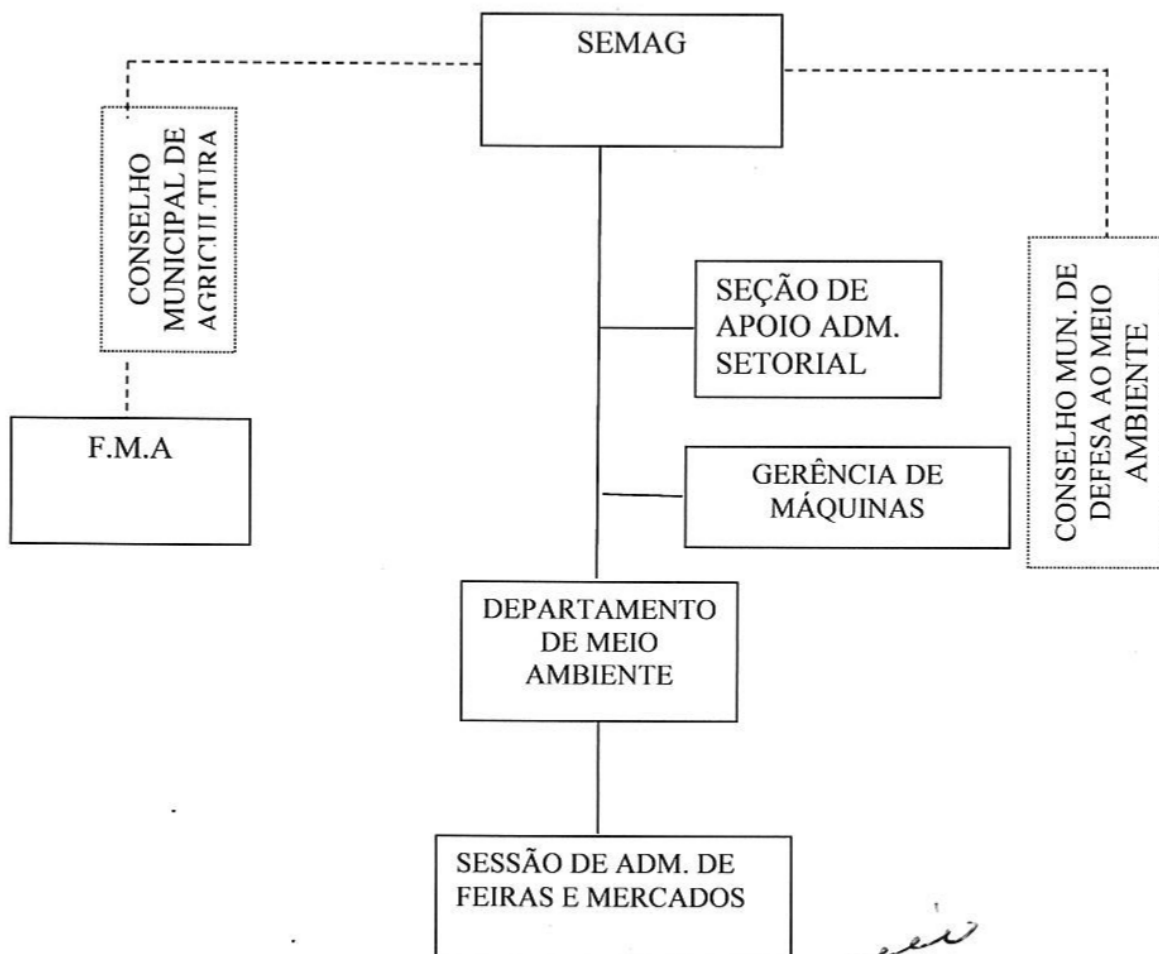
SEMAG

CONSELHO MUNICIPAL DE AGRICULTURA

F.M.A

SEÇÃO DE APOIO ADM. SETORIAL

GERÊNCIA DE MÁQUINAS

CONSELHO MUN. DE DEFESA AO MEIO AMBIENTE

DEPARTAMENTO DE MEIO AMBIENTE

SESSÃO DE ADM. DE FEIRAS E MERCADOS

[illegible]